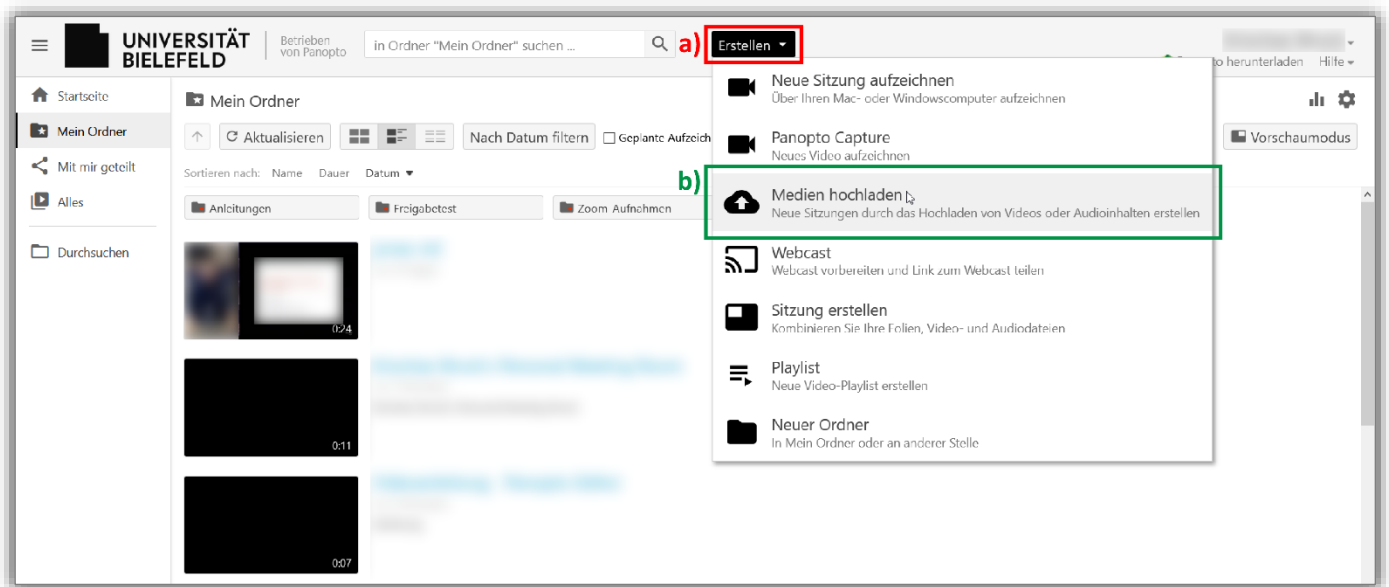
UNIVERSITÄT BIELEFELD

Betrieben von Panopto

in Ordner "Mein Ordner" suchen ...

a) Erstellen

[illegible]to herunterladen Hilfe

Startseite

Mein Ordner

Mit mir geteilt

Alles

Durchsuchen

Mein Ordner

Aktualisieren

Nach Datum filtern

Geplante Aufzeic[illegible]

Vorschaumodus

Sortieren nach: Name Dauer Datum

Anleitungen

Freigabetest

Zoom Aufnahmen

0:24

0:11

0:07

Neue Sitzung aufzeichnen
Über Ihren Mac- oder Windowscomputer aufzeichnen

Panopto Capture
Neues Video aufzeichnen

b) Medien hochladen
Neue Sitzungen durch das Hochladen von Videos oder Audioinhalten erstellen

Webcast
Webcast vorbereiten und Link zum Webcast teilen

Sitzung erstellen
Kombinieren Sie Ihre Folien, Video- und Audiodateien

Playlist
Neue Video-Playlist erstellen

Neuer Ordner
In Mein Ordner oder an anderer Stelle